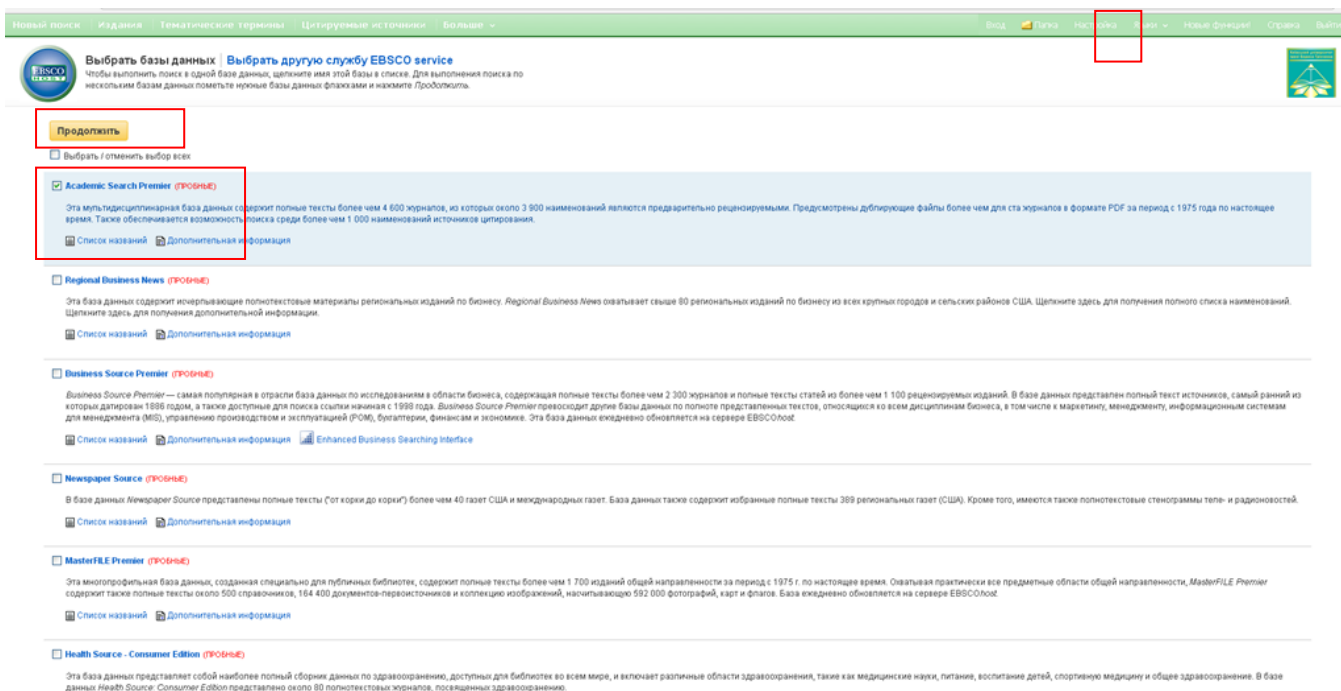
Новый поиск Издания Тематические термины Цитируемые источники Больше ▾

Вход Папка Настройка Язык ▾ Новые функции! Справка Выйти

EBSCO HOST

Выбрать базы данных | Выбрать другую службу EBSCO service

Чтобы выполнить поиск в одной базе данных, щелкните имя этой базы в списке. Для выполнения поиска по нескольким базам данных пометьте нужные базы данных флажками и нажмите *Продолжить*.

Продолжить

Выбрать / отменить выбор всех

Academic Search Premier (ПРОБНЫЕ)

Эта мультидисциплинарная база данных содержит полные тексты более чем 4 600 журналов, из которых около 3 900 наименований являются предварительно рецензируемыми. Предусмотрены дублирующие файлы более чем для ста журналов в формате PDF за период с 1975 года по настоящее время. Также обеспечивается возможность поиска среди более чем 1 000 наименований источников цитирования.

Список названий Дополнительная информация

Regional Business News (ПРОБНЫЕ)

Эта база данных содержит исчерпывающие полнотекстовые материалы региональных изданий по бизнесу. *Regional Business News* охватывает свыше 80 региональных изданий по бизнесу из всех крупных городов и сельских районов США. Щелкните здесь для получения полного списка наименований. Щелкните здесь для получения дополнительной информации.

Список названий Дополнительная информация

Business Source Premier (ПРОБНЫЕ)

*Business Source Premier* — самая популярная в отрасли база данных по исследованиям в области бизнеса, содержащая полные тексты более чем 2 300 журналов и полные тексты статей из более чем 1 100 рецензируемых изданий. В базе данных представлен полный текст источников, самый ранний из которых датирован 1886 годом, а также доступные для поиска ссылки начиная с 1998 года. *Business Source Premier* превосходит другие базы данных по полноте представленных текстов, относящихся ко всем дисциплинам бизнеса, в том числе к маркетингу, менеджменту, информационным системам для менеджмента (MIS), управлению производством и эксплуатацией (POM), бухгалтерии, финансам и экономике. Эта база данных ежедневно обновляется на сервере EBSCO*host*.

Список названий Дополнительная информация Enhanced Business Searching Interface

Newspaper Source (ПРОБНЫЕ)

В базе данных *Newspaper Source* представлены полные тексты ("от корки до корки") более чем 40 газет США и международных газет. База данных также содержит избранные полные тексты 389 региональных газет (США). Кроме того, имеются также полнотекстовые стенограммы теле- и радионовостей.

Список названий Дополнительная информация

MasterFILE Premier (ПРОБНЫЕ)

Эта многопрофильная база данных, созданная специально для публичных библиотек, содержит полные тексты более чем 1 700 изданий общей направленности за период с 1975 г. по настоящее время. Охватывая практически все предметные области общей направленности, *MasterFILE Premier* содержит также полные тексты около 500 справочников, 164 400 документов-первоисточников и коллекцию изображений, насчитывающую 592 000 фотографий, карт и флагов. База ежедневно обновляется на сервере EBSCO*host*.

Список названий Дополнительная информация

Health Source - Consumer Edition (ПРОБНЫЕ)

Эта база данных представляет собой наиболее полный сборник данных по здравоохранению, доступных для библиотек во всем мире, и включает различные области здравоохранения, такие как медицинские науки, питание, воспитание детей, спортивную медицину и общее здравоохранение. В базе данных *Health Source: Consumer Edition* представлено около 80 полнотекстовых журналов, посвященных здравоохранению.